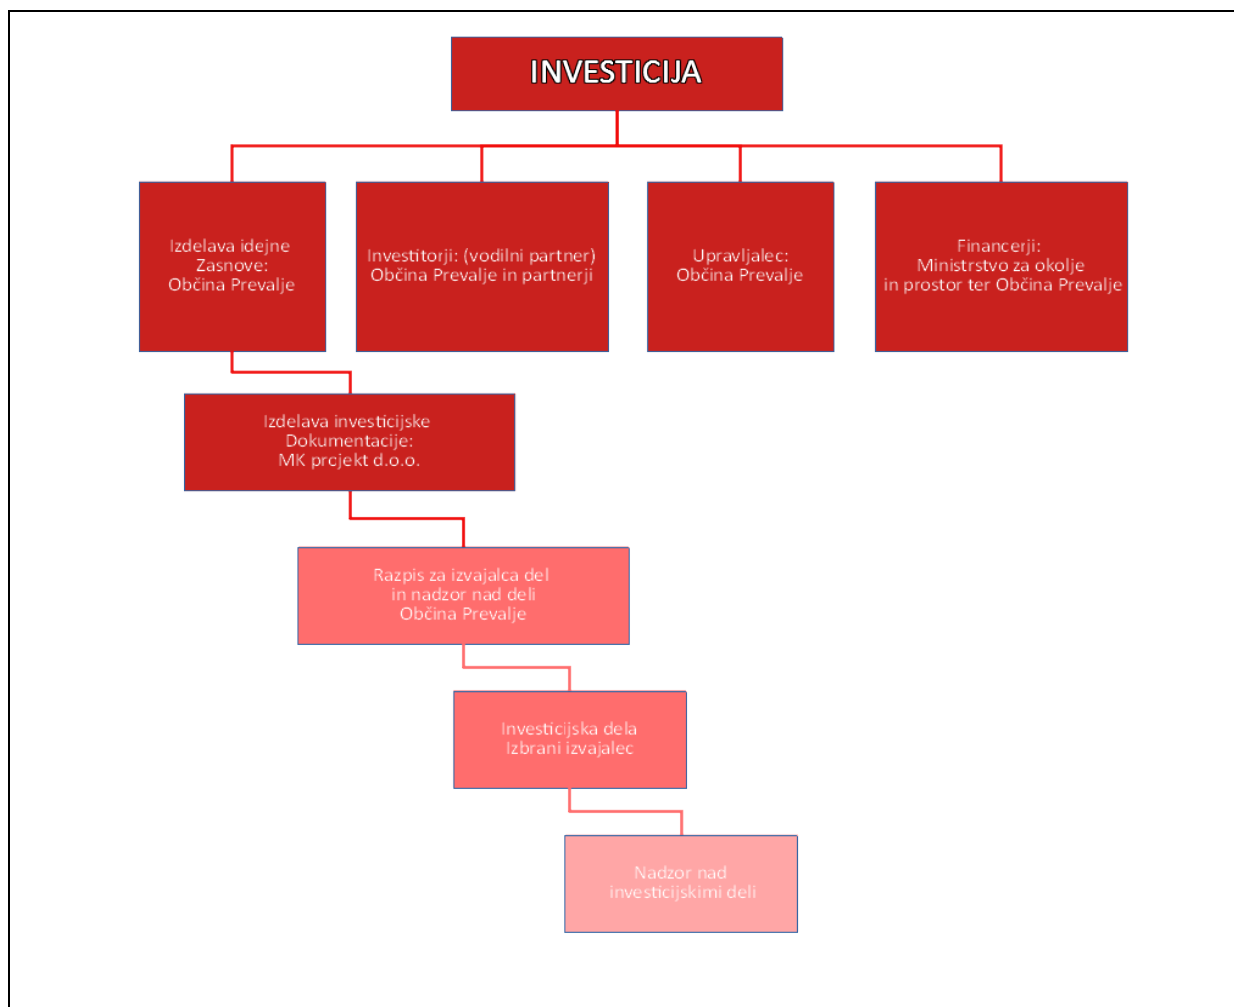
INVESTICIJA

Izdelava idejne Zasnove: Občina Prevalje

Investitorji: (vodilni partner) Občina Prevalje in partnerji

Upravljalec: Občina Prevalje

Financerji: Ministrstvo za okolje in prostor ter Občina Prevalje

Izdelava investicijske Dokumentacije: MK projekt d.o.o.

Razpis za izvajalca del in nadzor nad deli Občina Prevalje

Investicijska dela Izbrani izvajalec

Nadzor nad investicijskimi deli